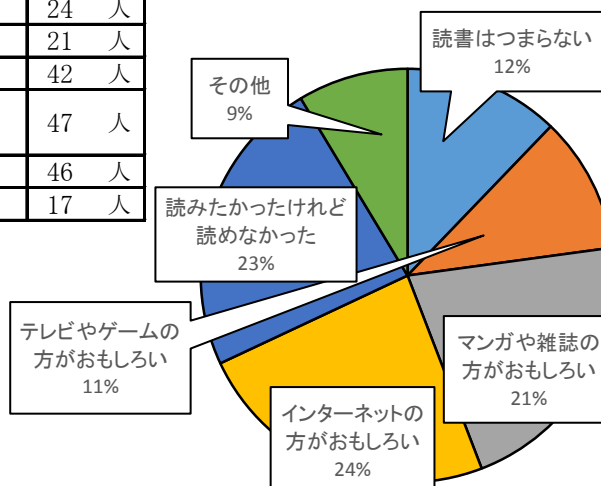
| 24 | 人 |
|---|---|
| 21 | 人 |
| 42 | 人 |
| 47 | 人 |
| 46 | 人 |
| 17 | 人 |

読書はつまらない
12%

その他
9%

読みたかったけれど読めなかった
23%

テレビやゲームの方がおもしろい
11%

マンガや雑誌の方がおもしろい
21%

インターネットの方がおもしろい
24%